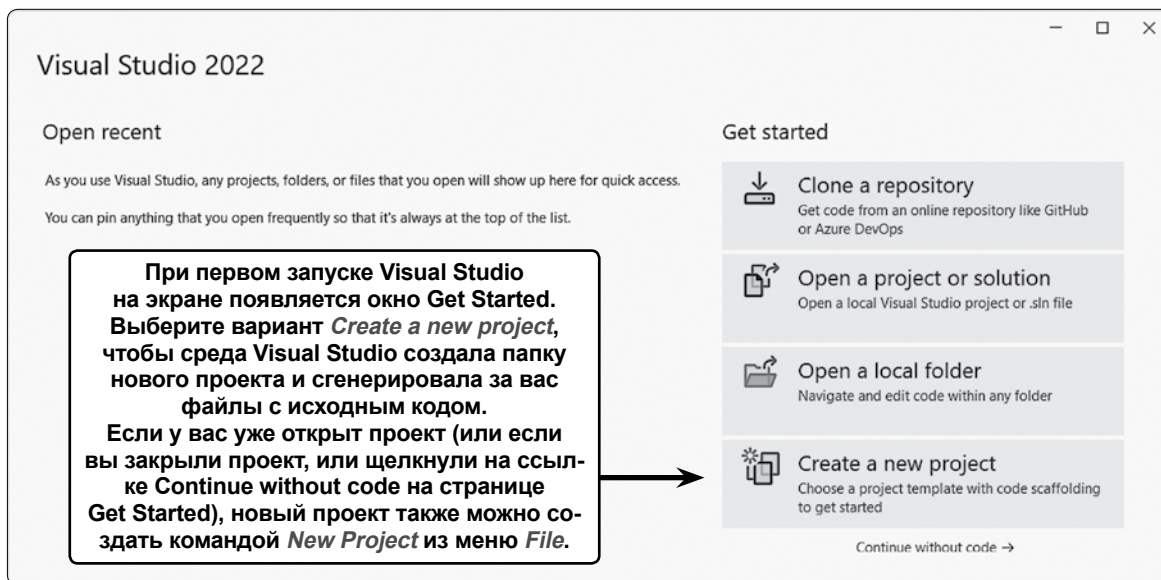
Visual Studio 2022

Open recent

As you use Visual Studio, any projects, folders, or files that you open will show up here for quick access.

You can pin anything that you open frequently so that it's always at the top of the list.

При первом запуске Visual Studio на экране появляется окно Get Started. Выберите вариант *Create a new project*, чтобы среда Visual Studio создала папку нового проекта и сгенерировала за вас файлы с исходным кодом. Если у вас уже открыт проект (или если вы закрыли проект, или щелкнули на ссылке Continue without code на странице Get Started), новый проект также можно создать командой *New Project* из меню *File*.

Get started

Clone a repository
Get code from an online repository like GitHub or Azure DevOps

Open a project or solution
Open a local Visual Studio project or .sln file

Open a local folder
Navigate and edit code within any folder

Create a new project
Choose a project template with code scaffolding to get started

Continue without code →